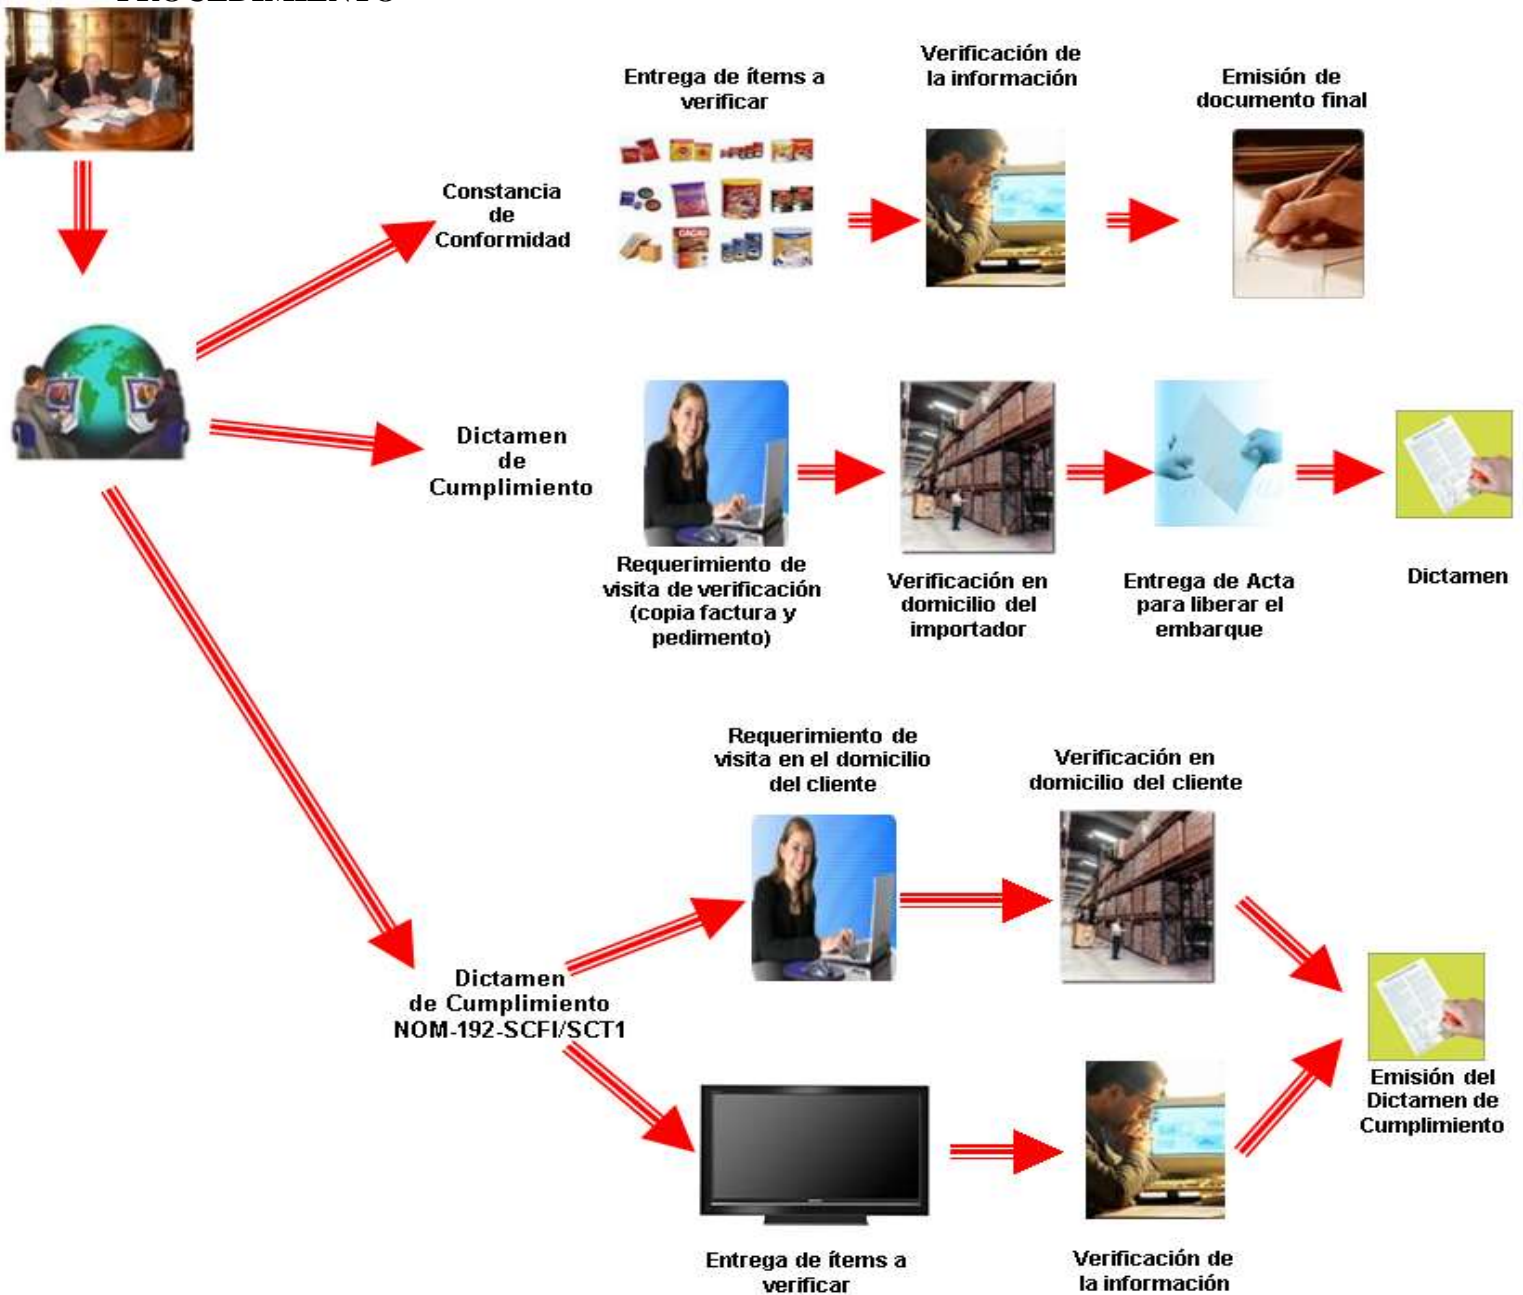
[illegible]

Constancia de Conformidad

Entrega de ítems a verificar

Verificación de la información

Emisión de documento final

Dictamen de Cumplimiento

Requerimiento de visita de verificación (copia factura y pedimento)

Verificación en domicilio del importador

Entrega de Acta para liberar el embarque

Dictamen

Dictamen de Cumplimiento NOM-192-SCFI/SCT1

Requerimiento de visita en el domicilio del cliente

Verificación en domicilio del cliente

Emisión del Dictamen de Cumplimiento

Entrega de ítems a verificar

Verificación de la información